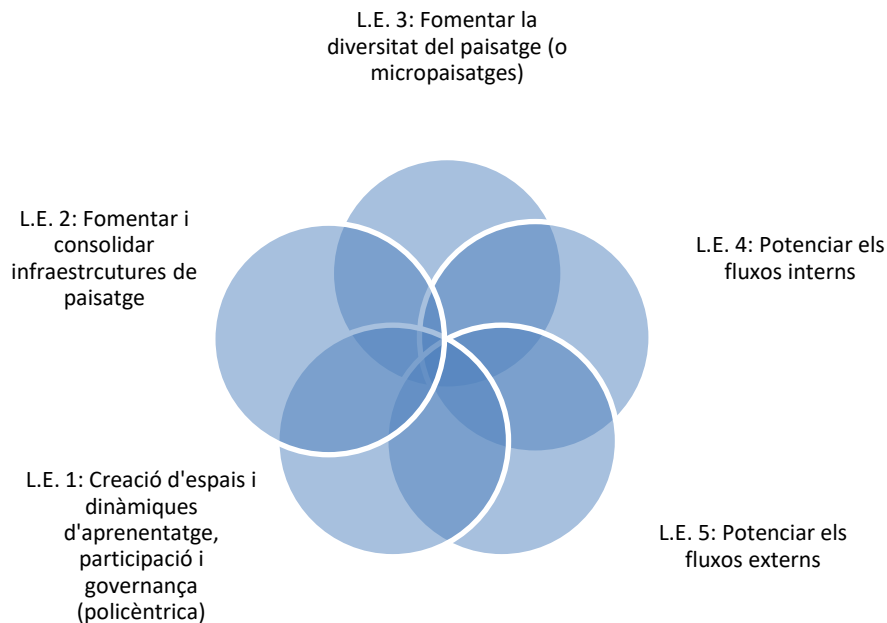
L.E. 3: Fomentar la diversitat del paisatge (o micropaisatges)

L.E. 2: Fomentar i consolidar infraestrcutures de paisatge

L.E. 4: Potenciar els fluxos interns

L.E. 1: Creació d'espais i dinàmiques d'aprenentatge, participació i governança (policèntrica)

L.E. 5: Potenciar els fluxos externs